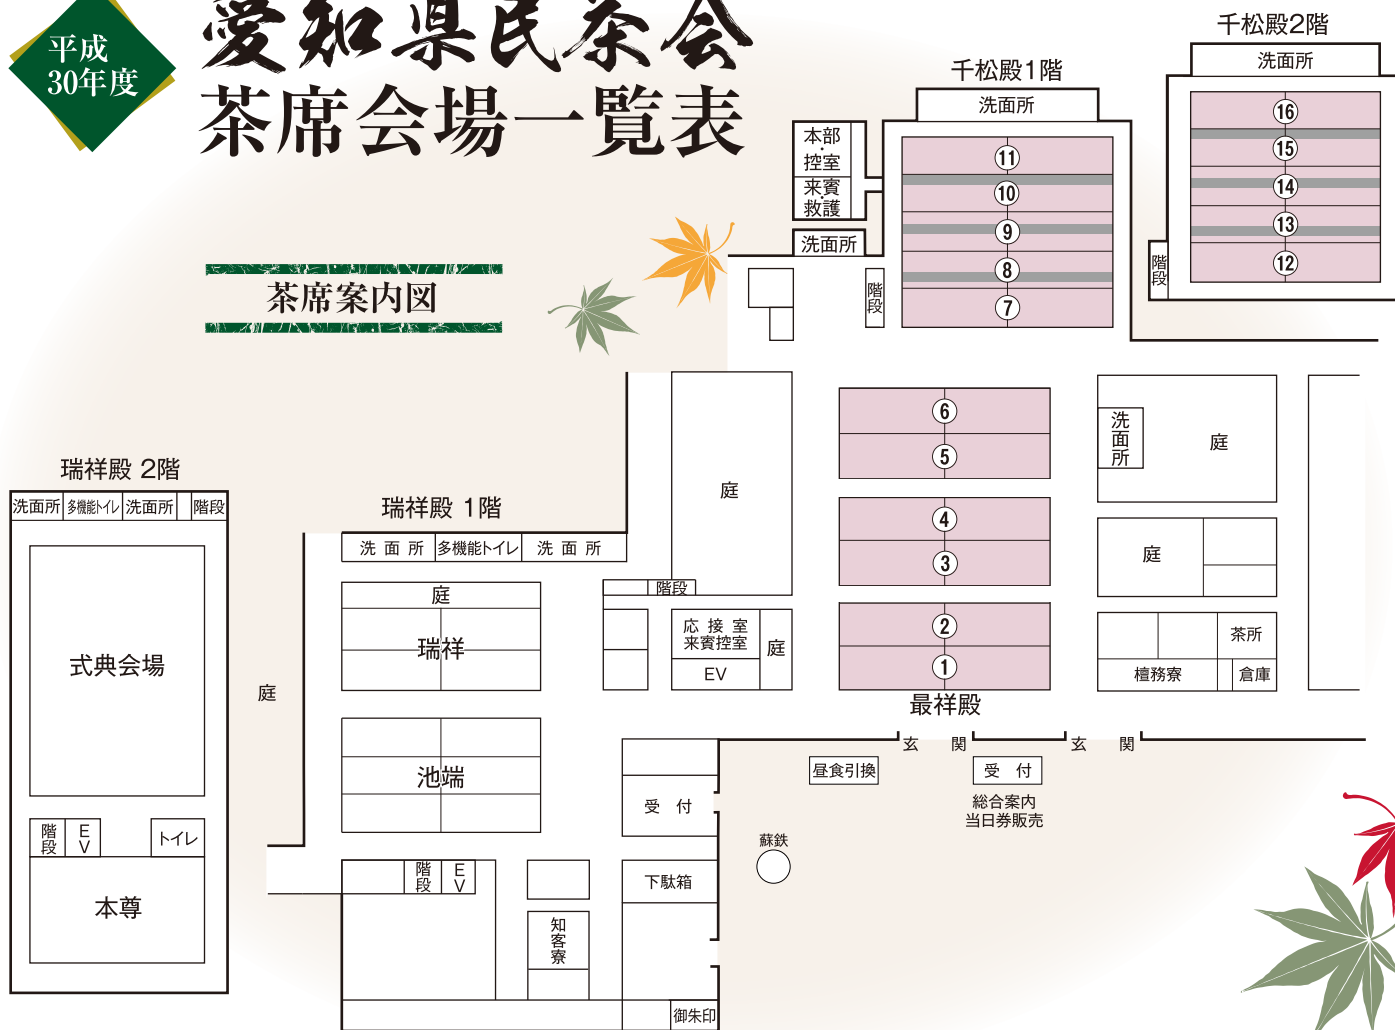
平成30年度

愛知県民茶会
茶席会場一覧表

茶席案内図

千松殿2階
洗面所
16
15
14
13
12
階段

千松殿1階
洗面所
本部控室
来賓救護
洗面所
11
10
9
8
7
階段

瑞祥殿 2階
洗面所
多機能トイレ
洗面所
階段
式典会場
階段
EV
トイレ
本尊

庭

瑞祥殿 1階
洗面所
多機能トイレ
洗面所
庭
瑞祥
池端
階段
EV
知客寮

庭
階段
応接室
来賓控室
EV
庭

6
5
4
3
2
1
最祥殿

洗面所
庭
庭
茶所
檀務寮
倉庫

玄関
玄関
昼食引換
受付
総合案内
当日券販売
受付
蘇鉄
下駄箱
御朱印